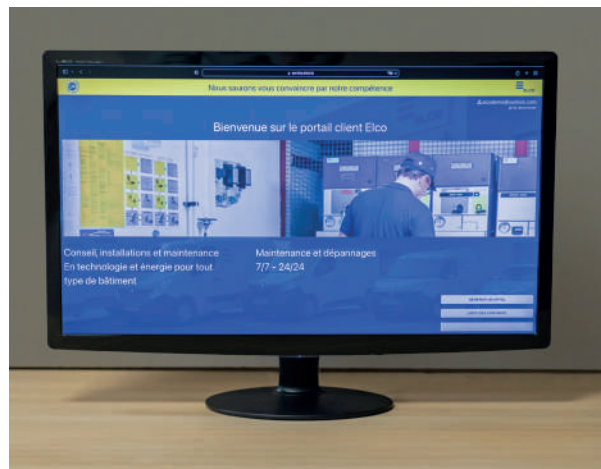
Nous savons vous convaincre par notre compétence

Bienvenue sur le portail client Elco

Conseil, installations et maintenance
En technologie et énergie pour tout type de bâtiment

Maintenance et dépannages
7/7 - 24/24